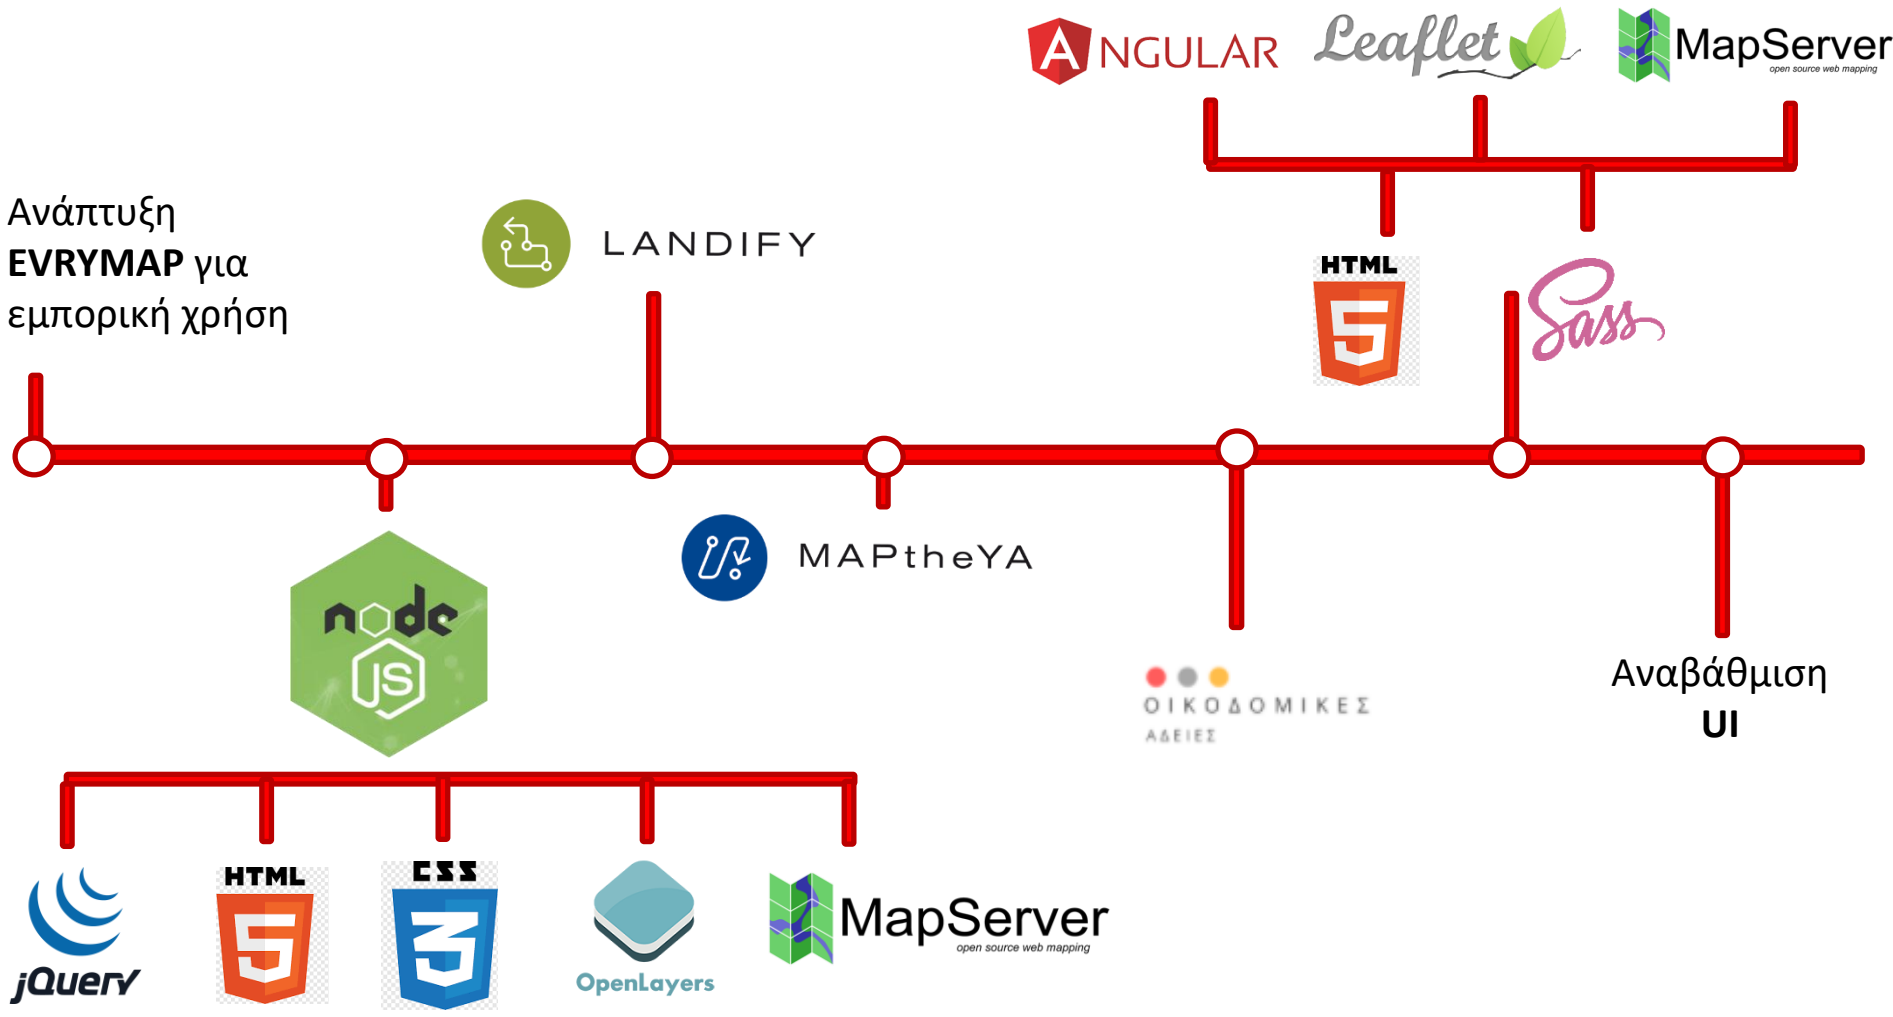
ANGULAR Leaflet MapServer open source web mapping

Ανάπτυξη **EVRYMAP** για εμπορική χρήση

LANDIFY

HTML 5

Sass

node JS

MAPtheYA

ΟΙΚΟΔΟΜΙΚΕΣ ΑΔΕΙΕΣ

Αναβάθμιση **UI**

jQuery

HTML 5

CSS 3

OpenLayers

MapServer open source web mapping